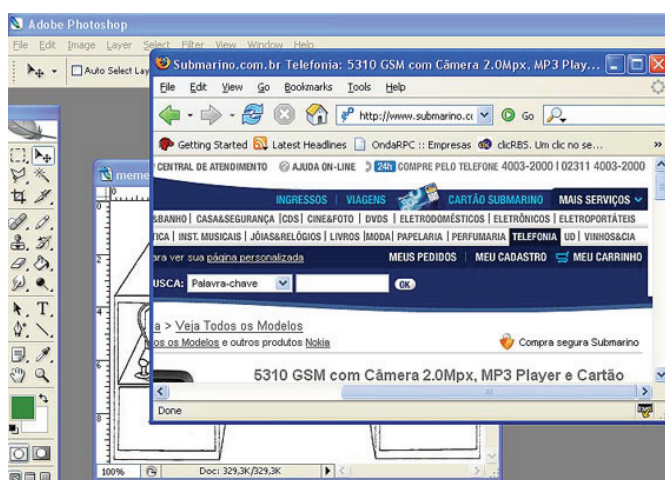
Adobe Photoshop
File Edit Image Layer Select Filter View Window Help
Auto Select Lay
meme
100%
Doc: 329,3K/329,3K

Submarino.com.br Telefonia: 5310 GSM com Câmera 2.0Mpx, MP3 Play...
File Edit View Go Bookmarks Tools Help
http://www.submarino.c
Go
Getting Started Latest Headlines OndaRPC :: Empresas clicRBS. Um clic no se...
CENTRAL DE ATENDIMENTO AJUDA ON-LINE 24h COMPRE PELO TELEFONE 4003-2000 | 02311 4003-2000
INGRESSOS | VIAGENS CARTÃO SUBMARINO MAIS SERVIÇOS
BANHO | CASA&SEGURANÇA | CDS | CINE&FOTO | DVDS | ELETRODOMÉSTICOS | ELETRÔNICOS | ELETROPORTÁTEIS
TICA | INST. MUSICAIS | JÓIAS&RELÓGIOS | LIVROS | MODA | PAPELARIA | PERFUMARIA | TELEFONIA | UD | VINHOS&CIA
ara ver sua página personalizada MEUS PEDIDOS | MEU CADASTRO | MEU CARRINHO
USCA: Palavra-chave OK
a > Veja Todos os Modelos
os os Modelos e outros produtos Nokia
Compra segura Submarino
5310 GSM com Câmera 2.0Mpx, MP3 Player e Cartão
Done